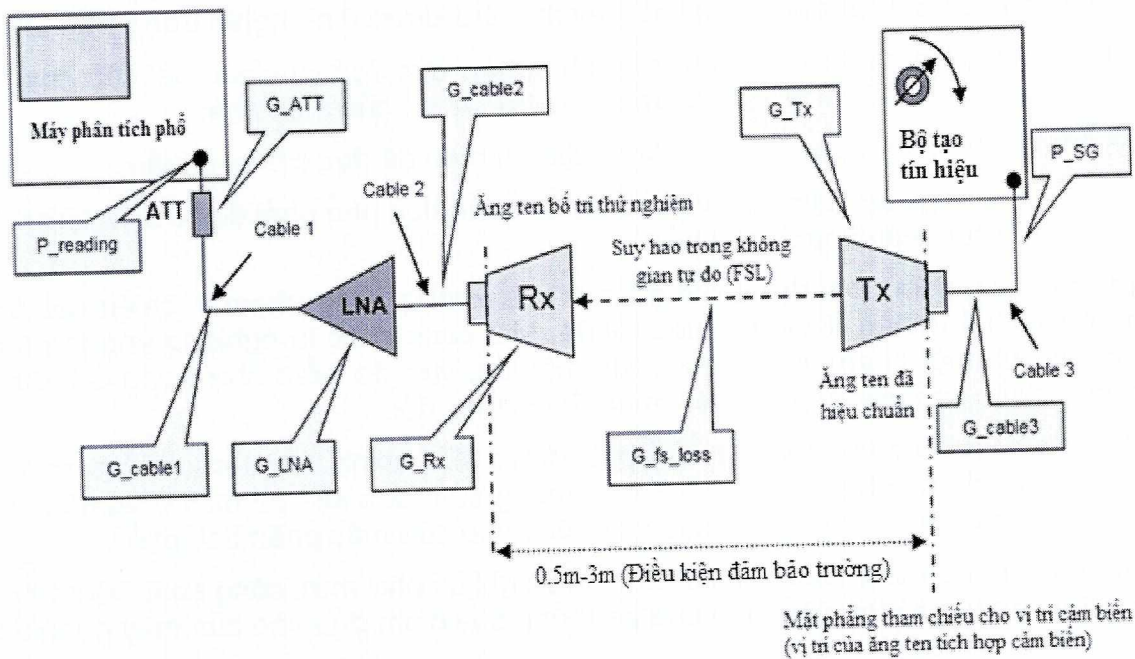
Máy phân tích phổ

G_ATT

G_cable2

G_Tx

Bộ tạo tín hiệu

P_SG

ATT

P_reading

Cable 1

Cable 2

Ăng ten bố trí thử nghiệm

Suy hao trong không gian tự do (FSL)

LNA

Rx

Tx

Ăng ten đã hiệu chuẩn

Cable 3

G_cable1

G_LNA

G_Rx

G_fs_loss

G_cable3

0.5m-3m (Điều kiện đảm bảo trường)

Mặt phẳng tham chiếu cho vị trí cảm biến
(vị trí của ăng ten tích hợp cảm biến)